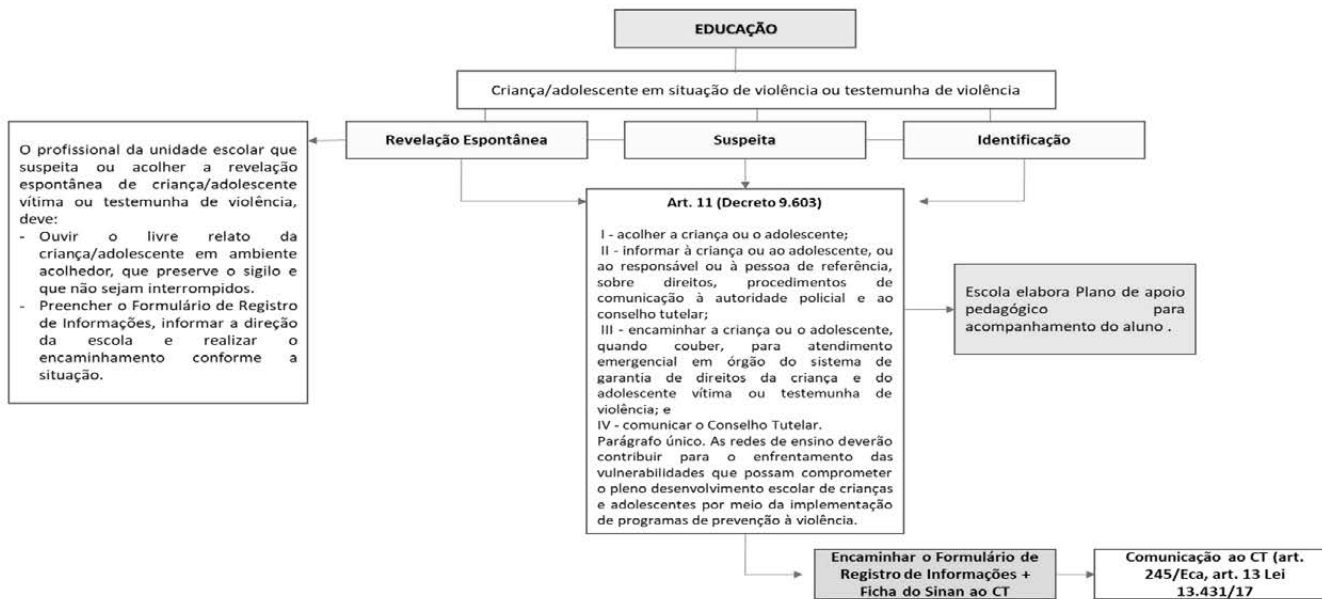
EDUCAÇÃO

Criança/adolescente em situação de violência ou testemunha de violência

Revelação Espontânea

Suspeita

Identificação

O profissional da unidade escolar que suspeita ou acolher a revelação espontânea de criança/adolescente vítima ou testemunha de violência, deve:
- Ouvir o livre relato da criança/adolescente em ambiente acolhedor, que preserve o sigilo e que não sejam interrompidos.
- Preencher o Formulário de Registro de Informações, informar a direção da escola e realizar o encaminhamento conforme a situação.

Art. 11 (Decreto 9.603)

I - acolher a criança ou o adolescente;
II - informar à criança ou ao adolescente, ou ao responsável ou à pessoa de referência, sobre direitos, procedimentos de comunicação à autoridade policial e ao conselho tutelar;
III - encaminhar a criança ou o adolescente, quando couber, para atendimento emergencial em órgão do sistema de garantia de direitos da criança e do adolescente vítima ou testemunha de violência; e
IV - comunicar o Conselho Tutelar.
Parágrafo único. As redes de ensino deverão contribuir para o enfrentamento das vulnerabilidades que possam comprometer o pleno desenvolvimento escolar de crianças e adolescentes por meio da implementação de programas de prevenção à violência.

Escola elabora Plano de apoio pedagógico para acompanhamento do aluno .

Encaminhar o Formulário de Registro de Informações + Ficha do Sinan ao CT

Comunicação ao CT (art. 245/Eca, art. 13 Lei 13.431/17